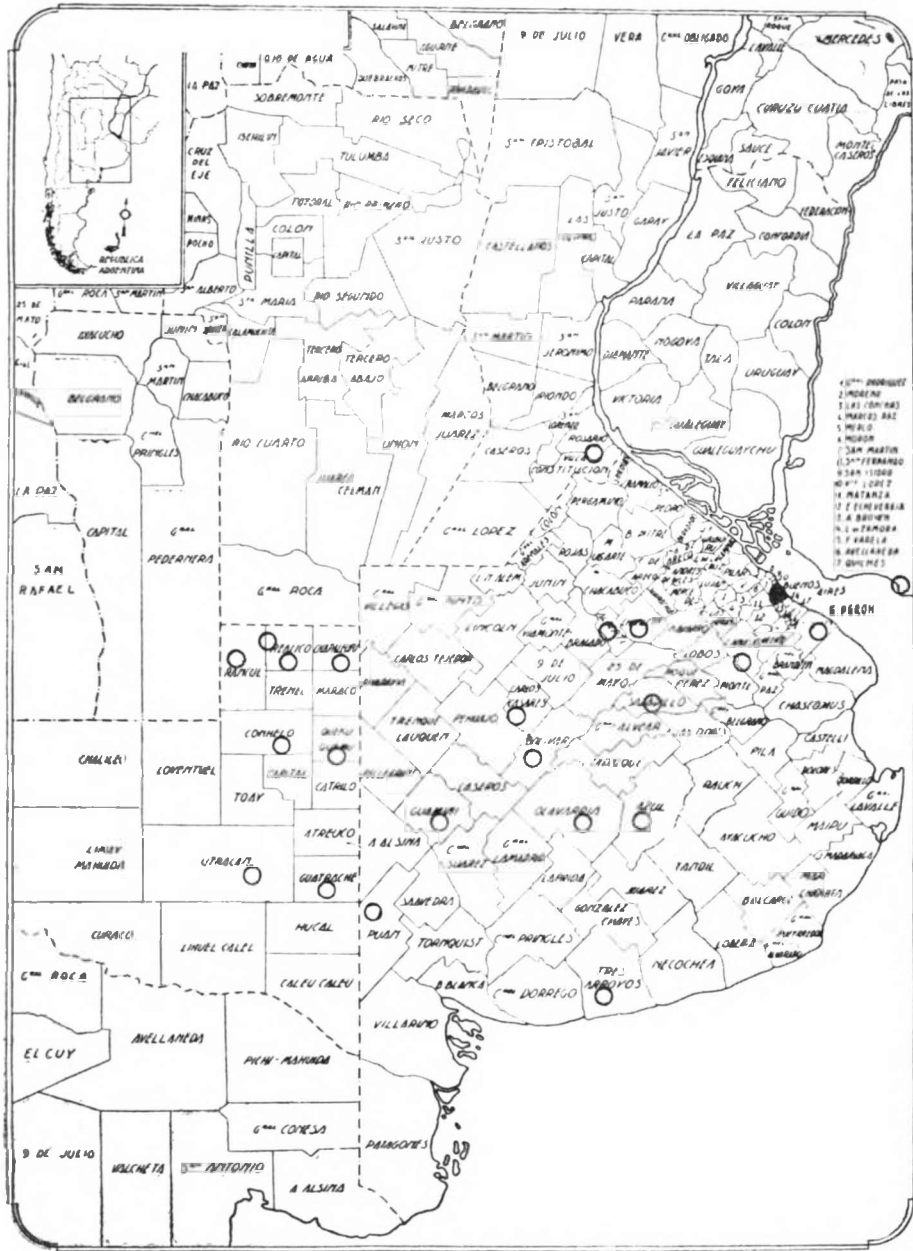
BELGRANO
9 DE JULIO
VERA
Gral OBLIGADO
MERCEDES
OJO DE AGUA
LA PAZ
SOBREMONTE
MITRE
GOYA
CURUZU CUATIA
RIO SECO
S. CRISTOBAL
S. JAVIER
SAUCE
MONTE CASEROS
CRUZ DEL EJE
ISCHILIN
TULUMBA
FELICIANO
TOTORAL
GARAY
FEDERACION
COLON
S. JUSTO
CASTELLANOS
LA PAZ
CONCORDIA
CAPITAL
POCHO
VILLAGUAY
S. ALBERTO
S. MARIA
RIO SEGUNDO
PARANA
COLON
25 DE MAYO
Gral ROCA
S. MARTIN
NOGOYA
TALA
URUGUAY
JUNIN
S. JERONIMO
DIAMANTE
TERCERO ARRIBA
TERCERO ABAJO
S. MARTIN
CHACABUCO
BELGRANO
IRIONDO
VICTORIA
Gral PRIMILES
MARCOS JUAREZ
GUALEGUAY
GUALEGUAYCHU
RIO CUARTO
UNION
CASEROS
ROSARIO
CONSTITUCION
LA PAZ
JUAREZ CELMAN
CAPITAL
Gral LOPEZ
PERGAMINO
SAN RAFAEL
Gral PEDERNERA
ROJAS
B. MITRE
Gral ROCA
JUNIN
CHACABUCO
BUENOS AIRES
E. PERON
LINCOLN
RANCUL
REALICO
CHAPALEUFU
CARLOS TEJEDOR
Gral VIAMONTE
BRAGADO
LOBOS
MAGDALENA
TREMEL
MARACO
9 DE JULIO
25 DE MAYO
PEREZ
MONTE
PAZ
CHASCOMUS
CARLOS CASARES
TRENQUE LAUQUEN
PEHUAJO
SALADILLO
CONHELO
Gral ALVEAR
CHALILEO
LOVENTUEL
CAPITAL
BOLIVAR
PILA
CASTELLI
TOAY
CATRILO
RAUCH
Gral LAVALLE
CASEROS
GUAMINI
OLAVARRIA
AZUL
AYACUCHO
MAIPU
ATREUCO
A. ALSINA
LIHUEL MAHUIDA
UTRACAN
Gral LAMADRID
Gral SUAREZ
TANDIL
GUATRACHE
SAAVEDRA
JUAREZ
BALCARCE
HUCAL
GONZALEZ CHAVES
CURACO
LIHUEL CALEL
PUAN
TORNQUIST
Gral PRINGLES
NECOCHEA
CALEU CALEU
Gral ROCA
B. BLANCA
Gral DORREGO
TRES ARROYOS
VILLARINO
EL CUY
AVELLANEDA
PICHI-MAHUIDA
Gral CONESA
PATAGONES
9 DE JULIO
VALCHETA
S. ANTONIO
A. ALSINA
REPUBLICA ARGENTINA
1 Gral RODRIGUEZ
2 MORENO
3 LAS CONCHAS
4 MARCOS PAZ
5 MERLO
6 MORON
7 SAN MARTIN
8 SAN FERNANDO
9 SAN ISIDRO
10 V. LOPEZ
11 MATANZA
12 E. ECHEVERRIA
13 A. BROWN
14 L. DE ZAMORA
15 F. VARELA
16 AVELLANEDA
17 QUILMES